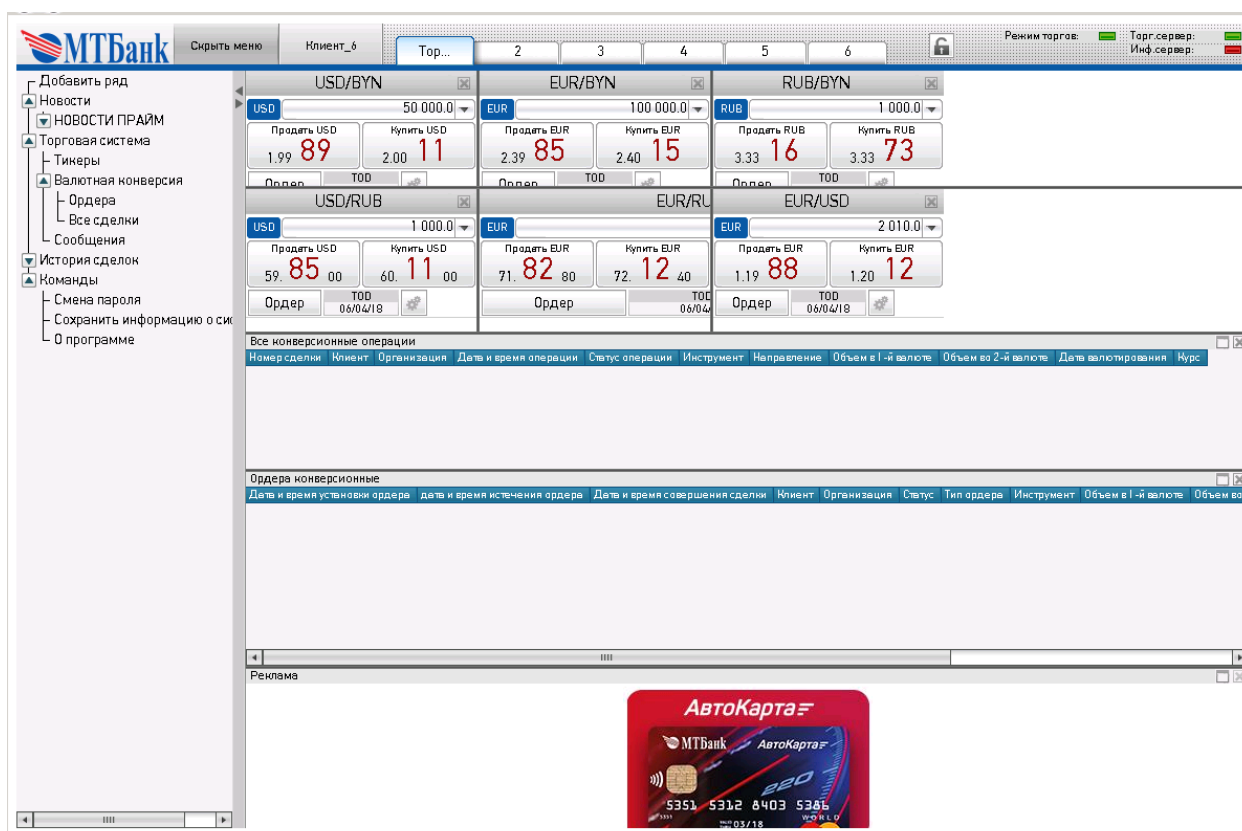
МТБанк
Скрыть меню
Клиент_6
Тор...
2
3
4
5
6
Режим торгов:
Торг.сервер:
Инф.сервер:

Добавить ряд
Новости
НОВОСТИ ПРАЙМ
Торговая система
Тикеры
Валютная конверсия
Ордера
Все сделки
Сообщения
История сделок
Команды
Смена пароля
Сохранить информацию о сис
О программе

USD/BYN
USD 50 000.0
Продать USD 1.99 89
Купить USD 2.00 11
Ордер TOD

EUR/BYN
EUR 100 000.0
Продать EUR 2.39 85
Купить EUR 2.40 15
Ордер TOD

RUB/BYN
RUB 1 000.0
Продать RUB 3.33 16
Купить RUB 3.33 73
Ордер TOD

USD/RUB
USD 1 000.0
Продать USD 59. 85 00
Купить USD 60. 11 00
Ордер TOD 06/04/18

EUR/RU
EUR
Продать EUR 71. 82 80
Купить EUR 72. 12 40
Ордер TOD 06/04/

EUR/USD
EUR 2 010.0
Продать EUR 1.19 88
Купить EUR 1.20 12
Ордер TOD 06/04/18

Все конверсионные операции
| Номер сделки | Клиент | Организация | Дата и время операции | Статус операции | Инструмент | Направление | Объем в I-й валюте | Объем во 2-й валюте | Дата валютирования | Курс |
|---|---|---|---|---|---|---|---|---|---|---|

Ордера конверсионные
| Дата и время установки ордера | дата и время истечения ордера | Дата и время совершения сделки | Клиент | Организация | Статус | Тип ордера | Инструмент | Объем в I-й валюте | Объем во |
|---|---|---|---|---|---|---|---|---|---|

Реклама
АвтоКарта
МТБанк АвтоКарта
5351 5312 8403 5386
03/18
WORLD